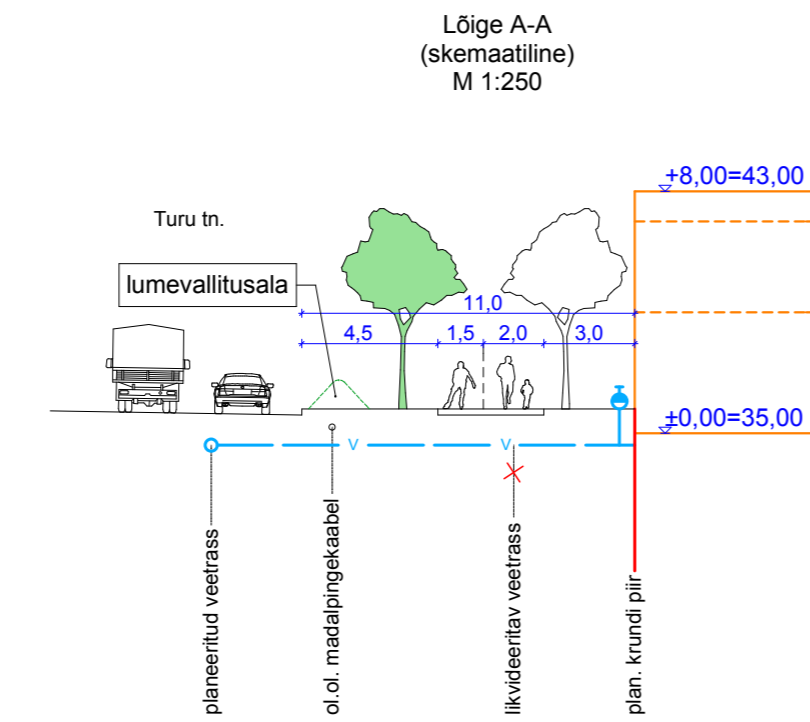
Lõige A-A
(skemaatiline)
M 1:250

Turu tn.

lumevallitusala

+8,00=43,00

11,0

4,5

1,5

2,0

3,0

±0,00=35,00

v

v

planeeritud veetrass

ol.ol. madalpingekaabel

likvideeritav veetrass

plan. krundi piir